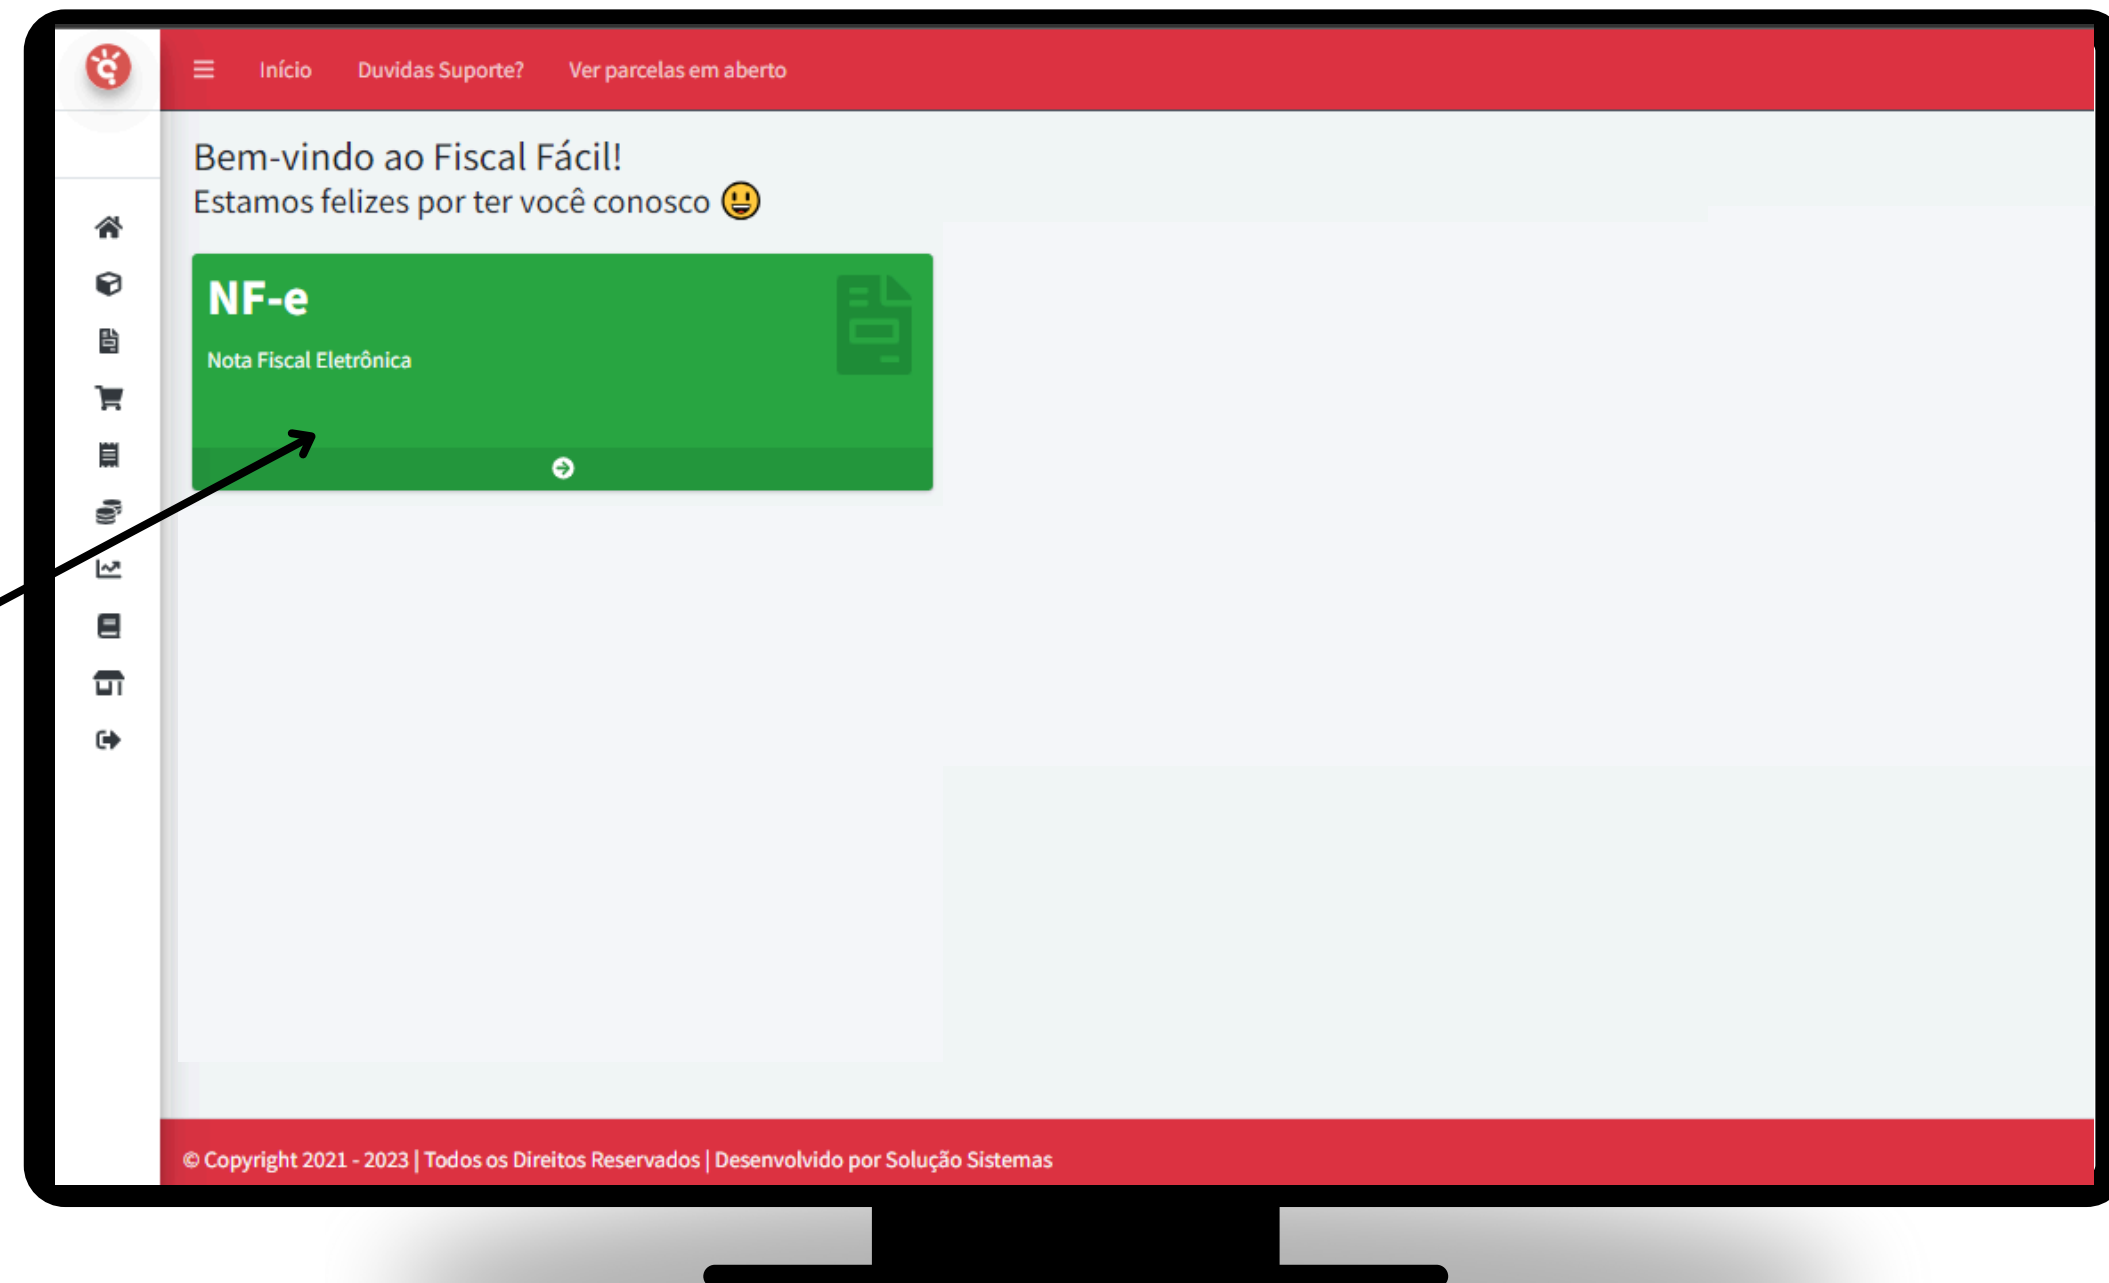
Início Duvidas Suporte? Ver parcelas em aberto

Bem-vindo ao Fiscal Fácil!
Estamos felizes por ter você conosco 😃

NF-e
Nota Fiscal Eletrônica

© Copyright 2021 - 2023 | Todos os Direitos Reservados | Desenvolvido por Solução Sistemas